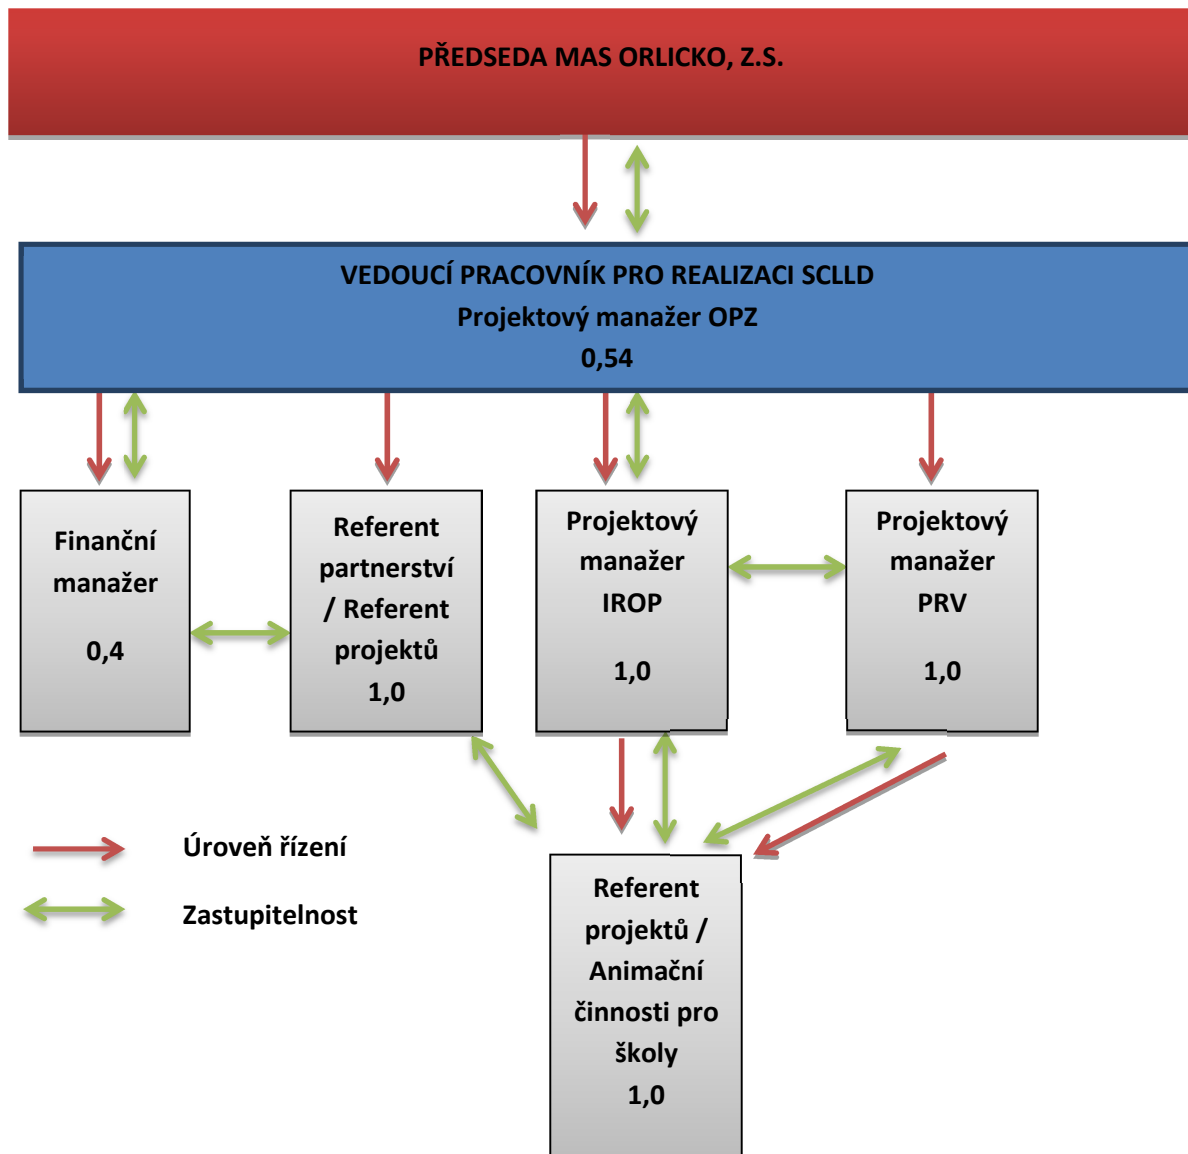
PŘEDSEDA MAS ORLICKO, Z.S.

VEDOUCÍ PRACOVNÍK PRO REALIZACI SCLLD
Projektový manažer OPZ
0,54

Finanční manažer

0,4

Referent partnerství / Referent projektů
1,0

Projektový manažer IROP

1,0

Projektový manažer PRV

1,0

Úroveň řízení

Zastupitelnost

Referent projektů / Animační činnosti pro školy
1,0